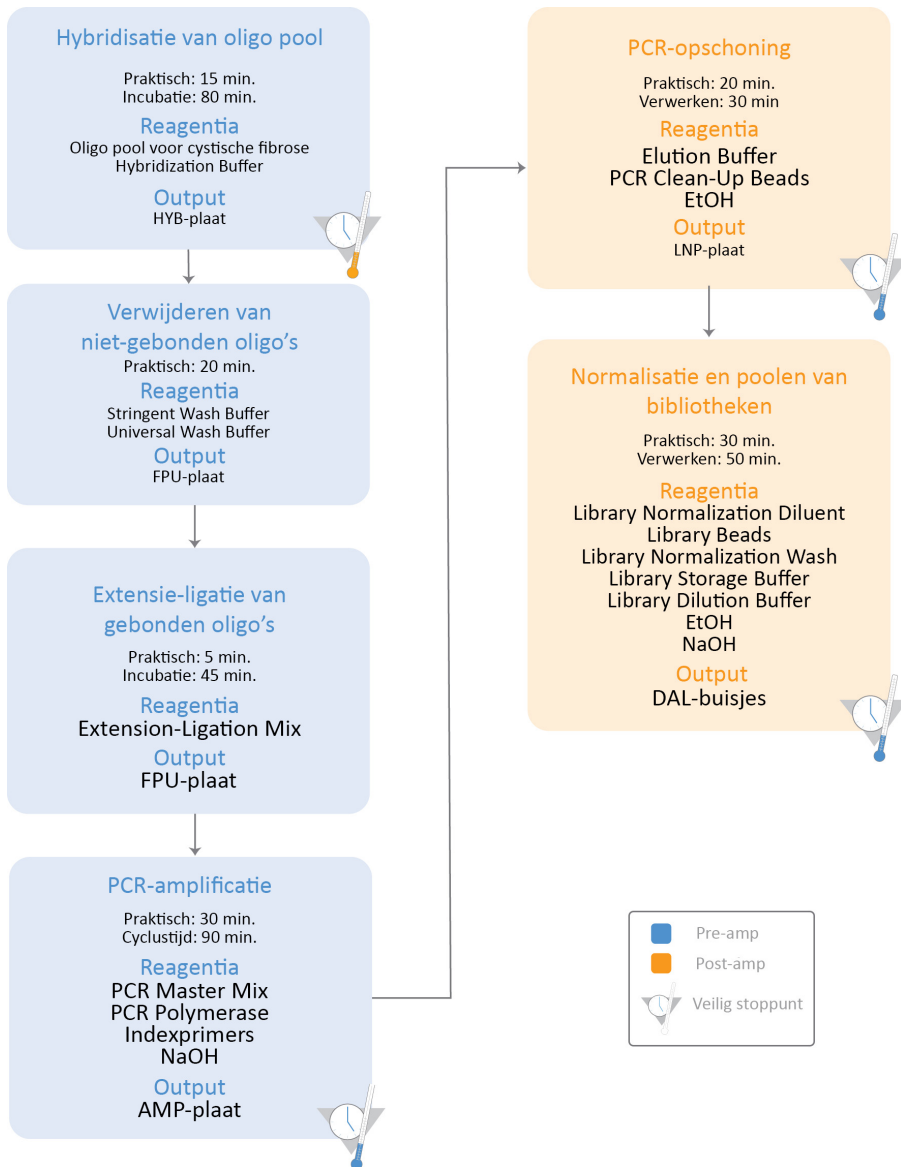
Hybridisatie van oligo pool

Praktisch: 15 min.
Incubatie: 80 min.

Reagentia
Oligo pool voor cystische fibrose
Hybridization Buffer

Output
HYB-plaat

Verwijderen van niet-gebonden oligo's
Praktisch: 20 min.

Reagentia
Stringent Wash Buffer
Universal Wash Buffer

Output
FPU-plaat

Extensie-ligatie van gebonden oligo's

Praktisch: 5 min.
Incubatie: 45 min.

Reagentia
Extension-Ligation Mix

Output
FPU-plaat

PCR-amplificatie

Praktisch: 30 min.
Cyclustijd: 90 min.

Reagentia
PCR Master Mix
PCR Polymerase
Indexprimers
NaOH

Output
AMP-plaat

PCR-opschoning

Praktisch: 20 min.
Verwerken: 30 min

Reagentia
Elution Buffer
PCR Clean-Up Beads
EtOH

Output
LNP-plaat

Normalisatie en poolen van bibliotheken

Praktisch: 30 min.
Verwerken: 50 min.

Reagentia
Library Normalization Diluent
Library Beads
Library Normalization Wash
Library Storage Buffer
Library Dilution Buffer
EtOH
NaOH

Output
DAL-buisjes

Pre-amp
Post-amp
Veilig stoppunt